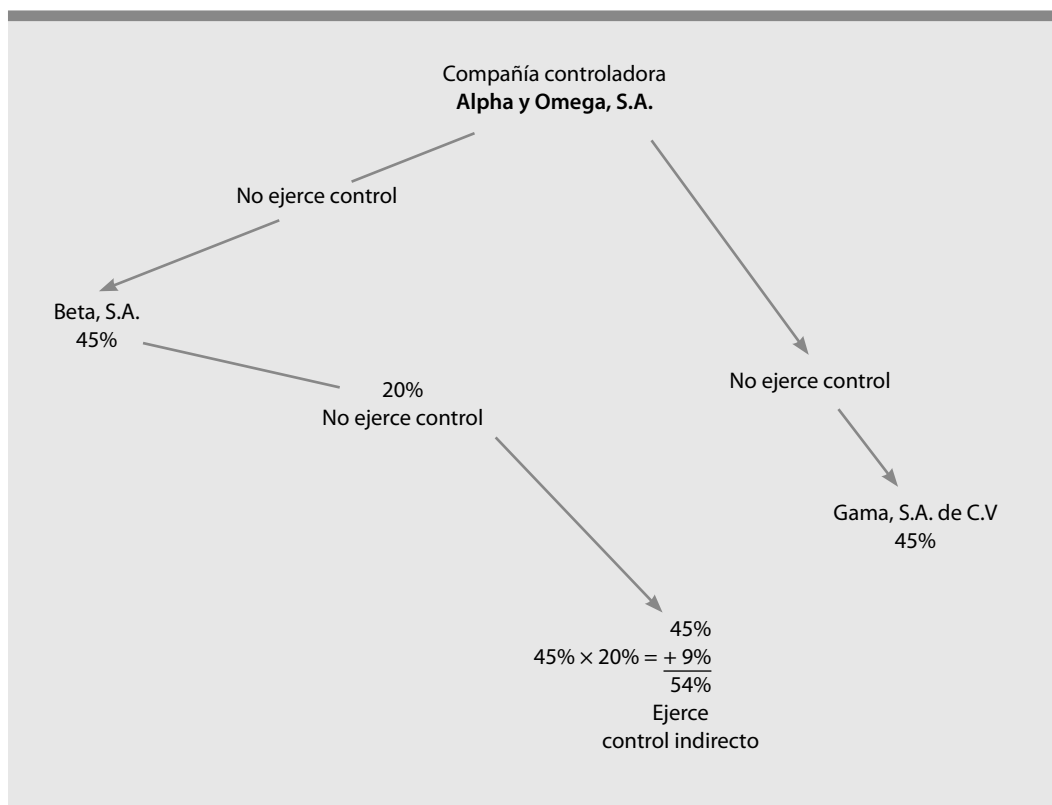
Compañía controladora
**Alpha y Omega, S.A.**

No ejerce control

Beta, S.A.
45%

20%
No ejerce control

No ejerce control

Gama, S.A. de C.V
45%

45%
$45\% \times 20\% = \underline{+\ 9\%}$
54%
Ejerce
control indirecto